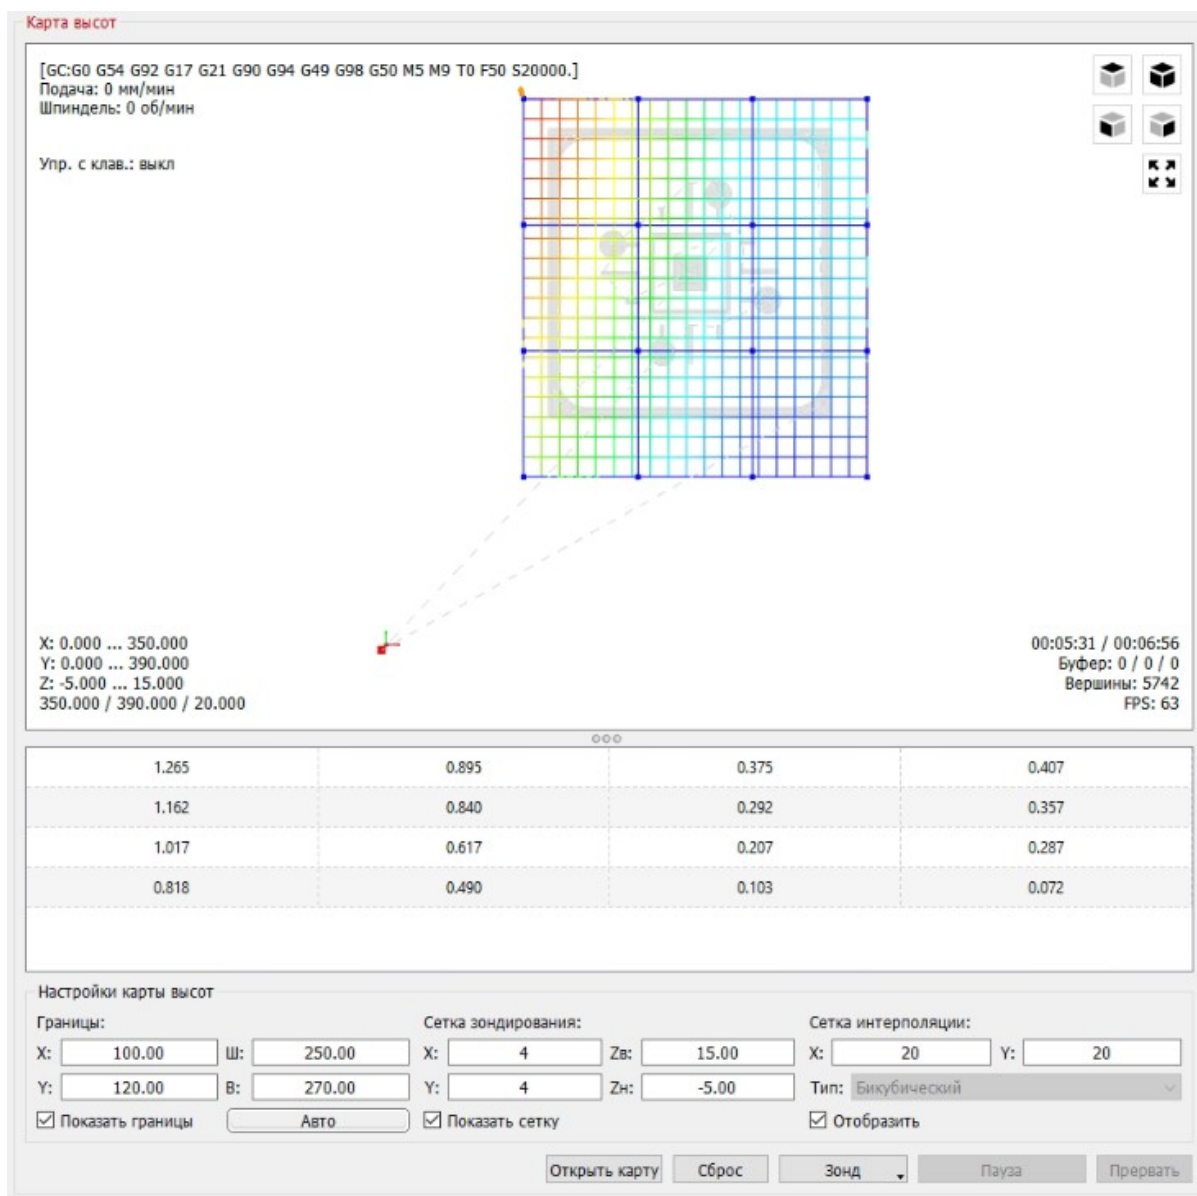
Карта высот

[GC:G0 G54 G92 G17 G21 G90 G94 G49 G98 G50 M5 M9 T0 F50 S20000.]
Подача: 0 мм/мин
Шпиндель: 0 об/мин

Упр. с клав.: выкл

X: 0.000 ... 350.000
Y: 0.000 ... 390.000
Z: -5.000 ... 15.000
350.000 / 390.000 / 20.000

00:05:31 / 00:06:56
Буфер: 0 / 0 / 0
Вершины: 5742
FPS: 63

| 1.265 | 0.895 | 0.375 | 0.407 |
|---|---|---|---|
| 1.162 | 0.840 | 0.292 | 0.357 |
| 1.017 | 0.617 | 0.207 | 0.287 |
| 0.818 | 0.490 | 0.103 | 0.072 |

Настройки карты высот

Границы:
X: 100.00 Ш: 250.00
Y: 120.00 В: 270.00
☑ Показать границы
Авто

Сетка зондирования:
X: 4 Zв: 15.00
Y: 4 Zн: -5.00
☑ Показать сетку

Сетка интерполяции:
X: 20 Y: 20
Тип: Бикубический
☑ Отобразить

Открыть карту Сброс Зонд Пауза Прервать